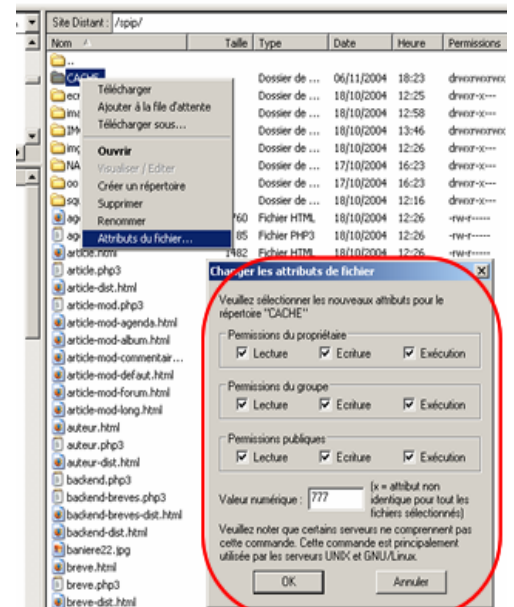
Site Distant : /spip/

| Nom | Taille | Type | Date | Heure | Permissions |
|---|---|---|---|---|---|
| .. | | | | | |
| CACHE | | Dossier de ... | 06/11/2004 | 18:23 | drwxrwxrwx |
| ecr | | Dossier de ... | 18/10/2004 | 12:25 | drwxr-x--- |
| ima | | Dossier de ... | 18/10/2004 | 12:58 | drwxr-x--- |
| IMG | | Dossier de ... | 18/10/2004 | 13:46 | drwxrwxrwx |
| img | | Dossier de ... | 18/10/2004 | 12:26 | drwxr-x--- |
| NA | | Dossier de ... | 17/10/2004 | 16:23 | drwxr-x--- |
| oo | | Dossier de ... | 17/10/2004 | 16:23 | drwxr-x--- |
| squ | | Dossier de ... | 18/10/2004 | 12:16 | drwxr-x--- |
| ag | 760 | Fichier HTML | 18/10/2004 | 12:26 | -rw-r----- |
| ag | 185 | Fichier PHP3 | 18/10/2004 | 12:26 | -rw-r----- |
| article.html | 1482 | Fichier HTML | 18/10/2004 | 12:26 | -rw-r----- |

Télécharger
Ajouter à la file d'attente
Télécharger sous...
Ouvrir
Visualiser / Editer
Créer un répertoire
Supprimer
Renommer
Attributs du fichier...

article.php3
article-dist.html
article-mod.php3
article-mod-agenda.html
article-mod-album.html
article-mod-commentair...
article-mod-defaut.html
article-mod-forum.html
article-mod-long.html
auteur.html
auteur.php3
auteur-dist.html
backend.php3
backend-breves.php3
backend-breves-dist.html
backend-dist.html
baniere22.jpg
breve.html
breve.php3
breve-dist.html

Changer les attributs de fichier

Veuillez sélectionner les nouveaux attributs pour le répertoire "CACHE"

Permissions du propriétaire
Lecture Ecriture Exécution

Permissions du groupe
Lecture Ecriture Exécution

Permissions publiques
Lecture Ecriture Exécution

Valeur numérique : 777 (x = attribut non identique pour tout les fichiers sélectionnés)

Veuillez noter que certains serveurs ne comprennent pas cette commande. Cette commande est principalement utilisée par les serveurs UNIX et GNU/Linux.

OK Annuler